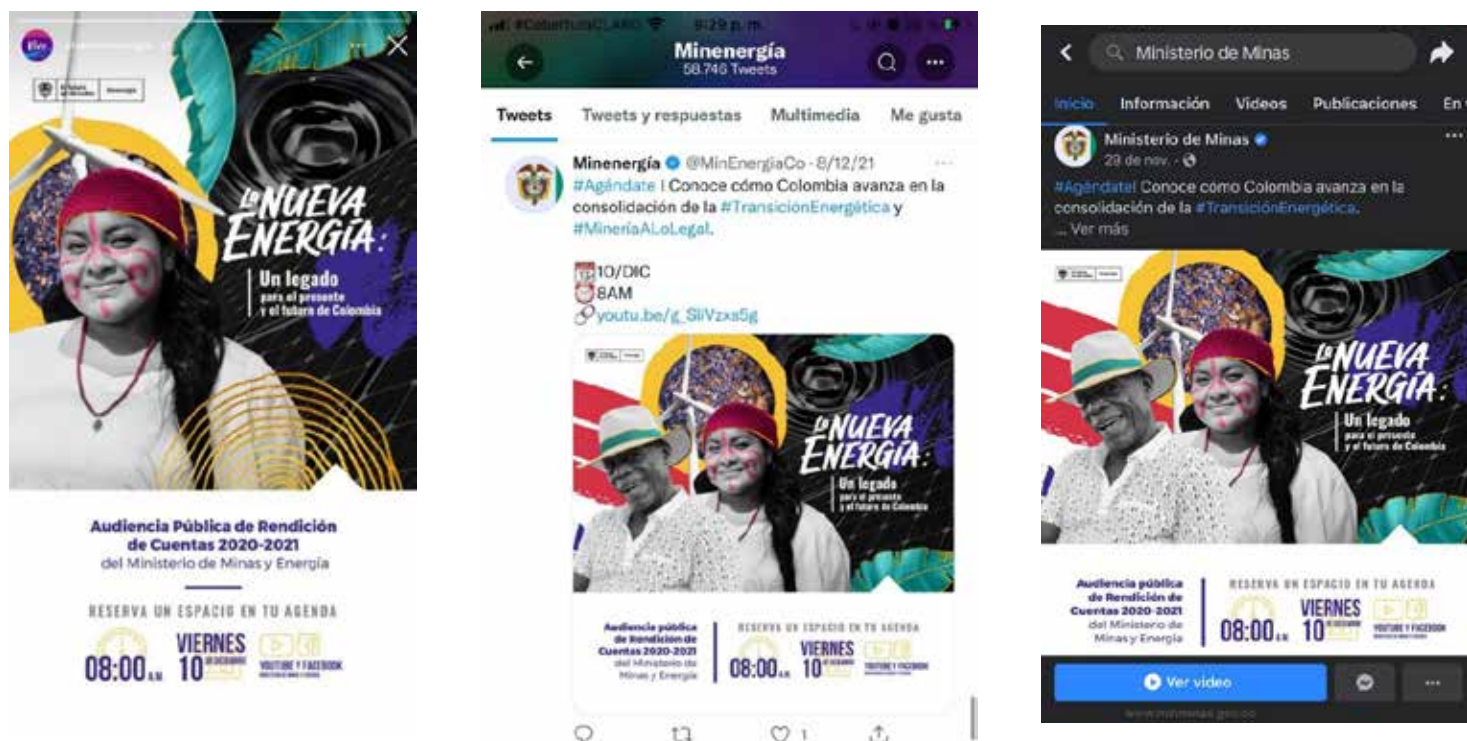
La NUEVA ENERGÍA: Un legado para el presente y el futuro de Colombia

Audiencia Pública de Rendición de Cuentas 2020-2021 del Ministerio de Minas y Energía

RESERVA UN ESPACIO EN TU AGENDA

08:00 A.M. VIERNES 10 DICIEMBRE YOUTUBE Y FACEBOOK

#ComunicaCLARO 4:29 p. m.

Minenergía
58.746 Tweets

Tweets Tweets y respuestas Multimedia Me gusta

Minenergía @MinEnergiaCo · 8/12/21
#Agéndate | Conoce cómo Colombia avanza en la consolidación de la #TransiciónEnergética y #MineríaALoLegal.

10/DIC
8AM
youtu.be/g_SliVzxs5g

La NUEVA ENERGÍA: Un legado para el presente y el futuro de Colombia

Audiencia pública de Rendición de Cuentas 2020-2021 del Ministerio de Minas y Energía

RESERVA UN ESPACIO EN TU AGENDA

08:00 A.M. VIERNES 10 YOUTUBE Y FACEBOOK

1

Ministerio de Minas

Inicio Información Videos Publicaciones En

Ministerio de Minas
29 de nov. ·

#Agéndate! Conoce cómo Colombia avanza en la consolidación de la #TransiciónEnergética.
... Ver más

La NUEVA ENERGÍA: Un legado para el presente y el futuro de Colombia

Audiencia pública de Rendición de Cuentas 2020-2021 del Ministerio de Minas y Energía

RESERVA UN ESPACIO EN TU AGENDA

08:00 A.M. VIERNES 10 YOUTUBE Y FACEBOOK

Ver video

www.minminas.gov.co